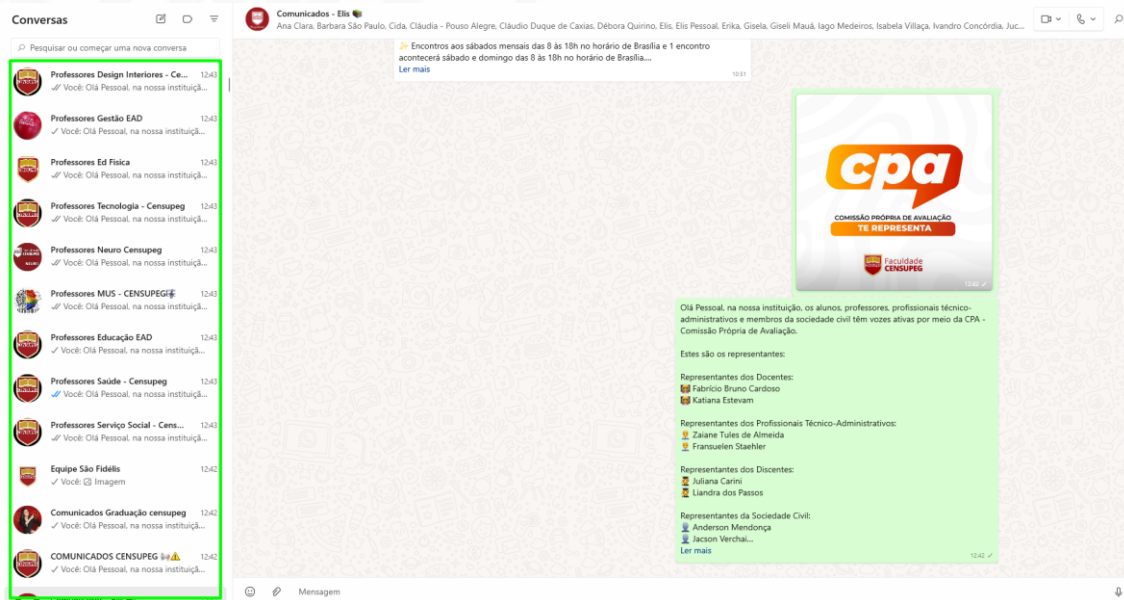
Conversas

Pesquisar ou começar uma nova conversa

Professores Design Interiores - Ce... 12:43
Você: Olá Pessoal, na nossa instituiçã...

Professores Gestão EAD 12:43
Você: Olá Pessoal, na nossa instituiçã...

Professores Ed Física 12:43
Você: Olá Pessoal, na nossa instituiçã...

Professores Tecnologia - Censupeg 12:43
Você: Olá Pessoal, na nossa instituiçã...

Professores Neuro Censupeg 12:43
Você: Olá Pessoal, na nossa instituiçã...

Professores MUS - CENSUPEG 12:43
Você: Olá Pessoal, na nossa instituiçã...

Professores Educação EAD 12:43
Você: Olá Pessoal, na nossa instituiçã...

Professores Saúde - Censupeg 12:43
Você: Olá Pessoal, na nossa instituiçã...

Professores Serviço Social - Cens... 12:43
Você: Olá Pessoal, na nossa instituiçã...

Equipe São Fidélis 12:42
Você: Imagem

Comunicados Graduação censupeg 12:42
Você: Olá Pessoal, na nossa instituiçã...

COMUNICADOS CENSUPEG ⚠️ 12:42
Você: Olá Pessoal, na nossa instituiçã...

Comunicados - Elis
Ana Clara, Barbara São Paulo, Cida, Cláudia - Pouso Alegre, Cláudio Duque de Caxias, Débora Quirino, Elis, Elis Pessoal, Erika, Gisela, Giseli Mauá, Iago Medeiros, Isabela Villaça, Ivandro Concórdia, Juc...

✨ Encontros aos sábados mensais das 8 às 18h no horário de Brasília e 1 encontro acontecerá sábado e domingo das 8 às 18h no horário de Brasília....
Ler mais
10:51

cpa
COMISSÃO PRÓPRIA DE AVALIAÇÃO
TE REPRESENTA
Faculdade CENSUPEG
12:42

Olá Pessoal, na nossa instituição, os alunos, professores, profissionais técnico-administrativos e membros da sociedade civil têm vozes ativas por meio da CPA - Comissão Própria de Avaliação.

Estes são os representantes:

Representantes dos Docentes:
Fabrício Bruno Cardoso
Katiana Estevam

Representantes dos Profissionais Técnico-Administrativos:
Zaiane Tules de Almeida
Fransuelen Staehler

Representantes dos Discentes:
Juliana Carini
Liandra dos Passos

Representantes da Sociedade Civil:
Anderson Mendonça
Jacson Verchai...
Ler mais
12:42

Mensagem